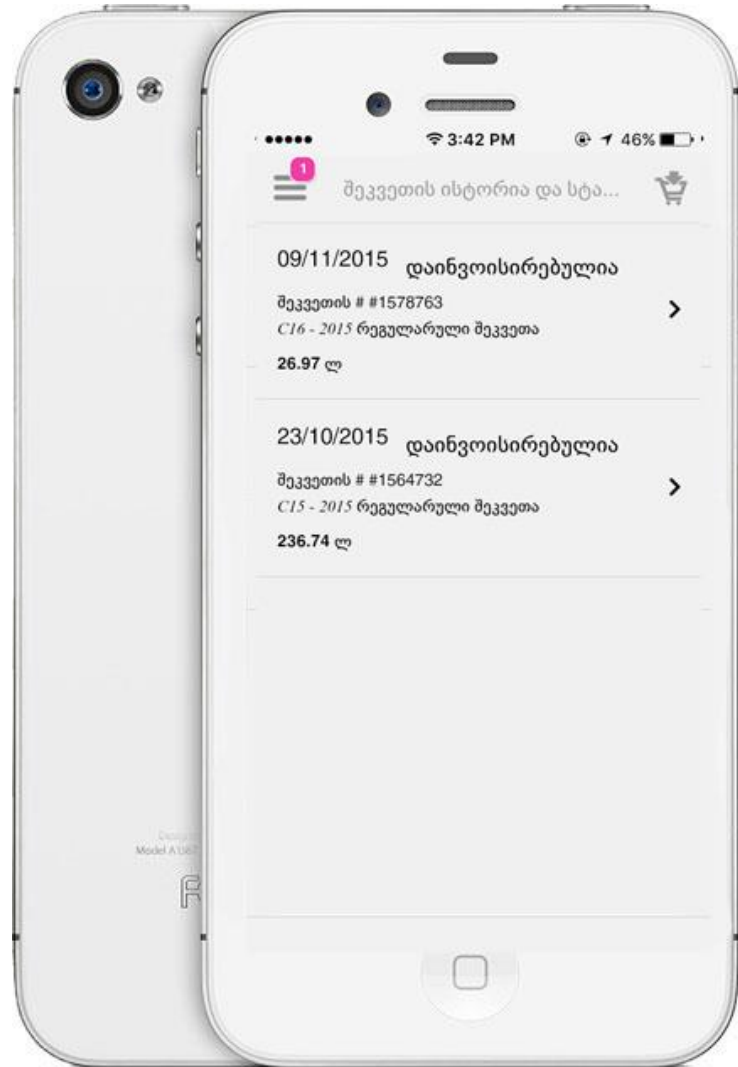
••••• 3:42 PM 46%

1

შეკვეთის ისტორია და სტა...

09/11/2015 დაინვოისირებულია

შეკვეთის # #1578763

C16 - 2015 რეგულარული შეკვეთა

26.97 ლ

23/10/2015 დაინვოისირებულია

შეკვეთის # #1564732

C15 - 2015 რეგულარული შეკვეთა

236.74 ლ

Design
Model A1387